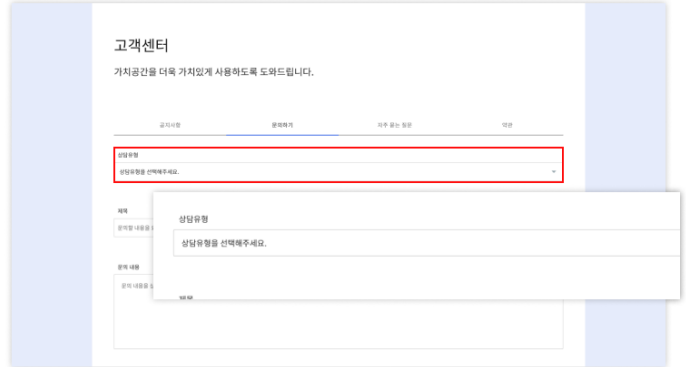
고객센터

가치공간을 더욱 가치있게 사용하도록 도와드립니다.

공지사항 문의하기 자주 묻는 질문 약관

상담유형

상담유형을 선택해주세요.

제목

문의할 내용을 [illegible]

문의 내용

문의 내용을 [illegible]

상담유형

상담유형을 선택해주세요.

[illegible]